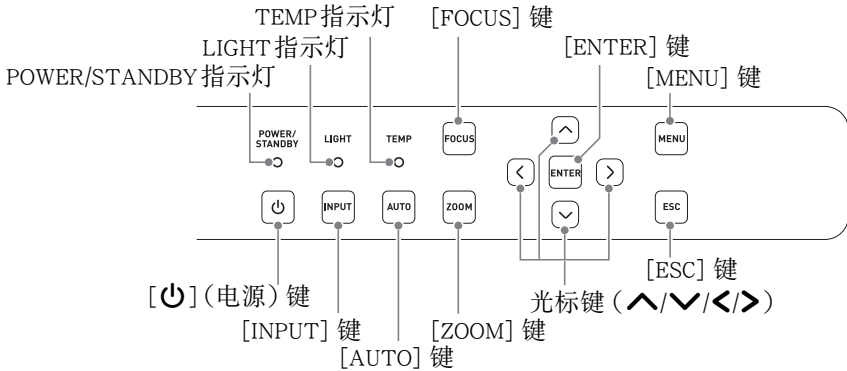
TEMP指示灯
[FOCUS] 键
LIGHT指示灯
[ENTER] 键
POWER/STANDBY指示灯
[MENU] 键

POWER/STANDBY
LIGHT
TEMP
FOCUS
ENTER
MENU
INPUT
AUTO
ZOOM
ESC

[ESC] 键
[⏻](电源)键
光标键(∧/∨/</>)
[INPUT] 键
[ZOOM] 键
[AUTO] 键